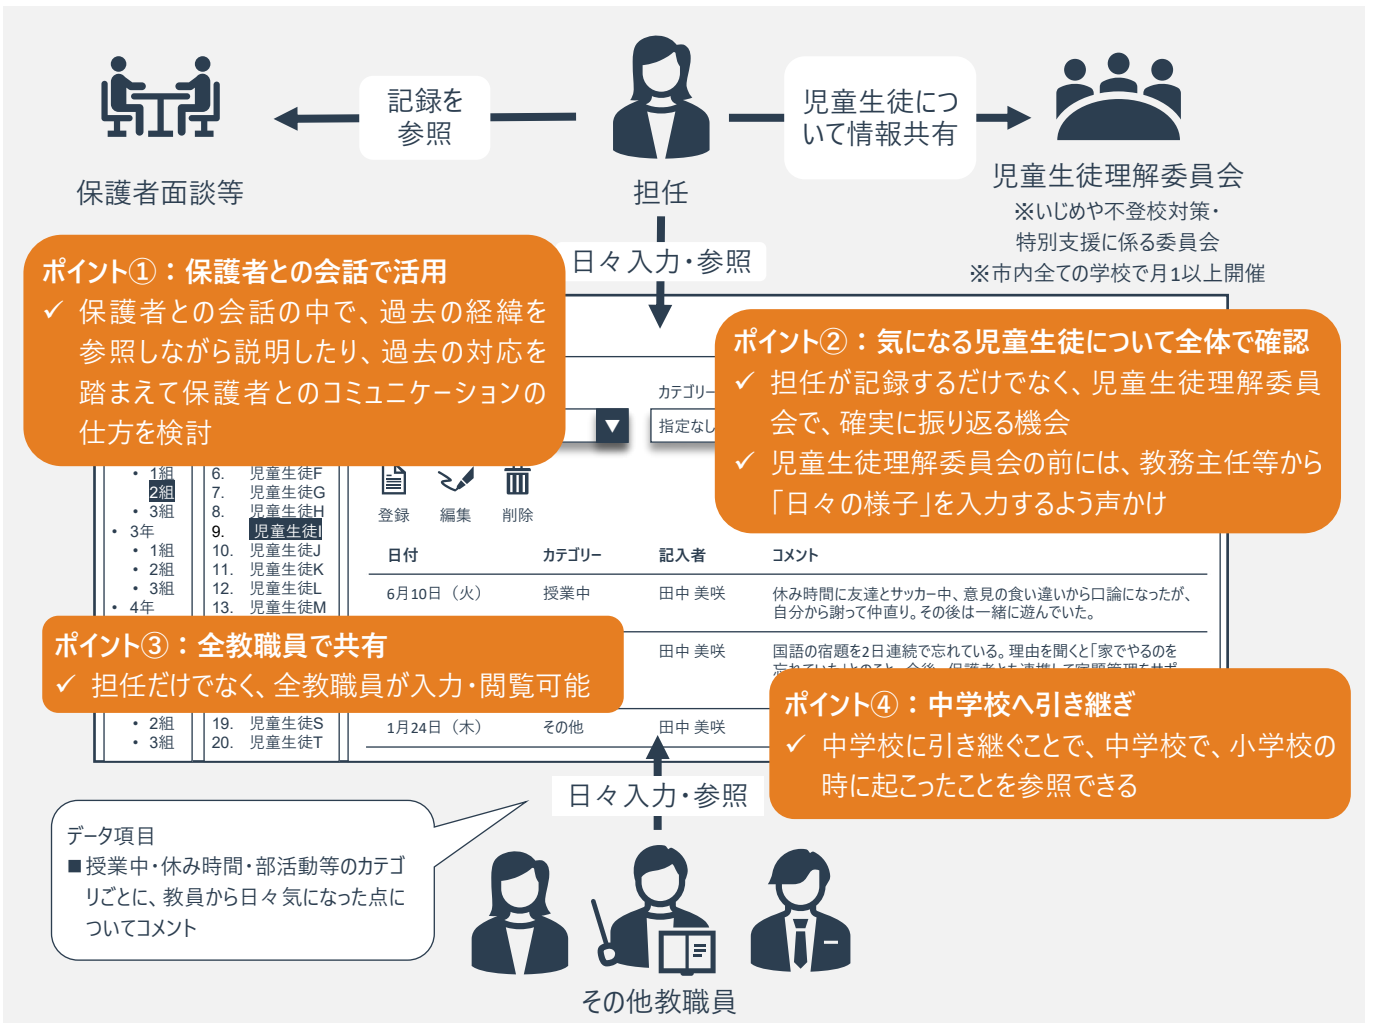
記録を参照

児童生徒について情報共有

保護者面談等

担任

児童生徒理解委員会
※いじめや不登校対策・特別支援に係る委員会
※市内全ての学校で月1以上開催

日々入力・参照

ポイント①：保護者との会話で活用
✓ 保護者との会話の中で、過去の経緯を参照しながら説明したり、過去の対応を踏まえて保護者とのコミュニケーションの仕方を検討

ポイント②：気になる児童生徒について全体で確認
✓ 担任が記録するだけでなく、児童生徒理解委員会で、確実に振り返る機会
✓ 児童生徒理解委員会の前には、教務主任等から「日々の様子」を入力するよう声かけ

カテゴリー
指定なし

• 1組
• 2組
• 3組
• 3年
• 1組
• 2組
• 3組
• 4年

6. 児童生徒F
7. 児童生徒G
8. 児童生徒H
9. 児童生徒I
10. 児童生徒J
11. 児童生徒K
12. 児童生徒L
13. 児童生徒M

登録 編集 削除

| 日付 | カテゴリー | 記入者 | コメント |
|---|---|---|---|
| 6月10日（火） | 授業中 | 田中 美咲 | 休み時間に友達とサッカー中、意見の食い違いから口論になったが、自分から謝って仲直り。その後は一緒に遊んでいた。 |
| | | 田中 美咲 | 国語の宿題を2日連続で忘れている。理由を聞くと「家でやるのを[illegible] |
| 1月24日（木） | その他 | 田中 美咲 | |

ポイント③：全教職員で共有
✓ 担任だけでなく、全教職員が入力・閲覧可能

• 2組
• 3組
19. 児童生徒S
20. 児童生徒T

ポイント④：中学校へ引き継ぎ
✓ 中学校に引き継ぐことで、中学校で、小学校の時に起こったことを参照できる

日々入力・参照

データ項目
■授業中・休み時間・部活動等のカテゴリごとに、教員から日々気になった点についてコメント

その他教職員